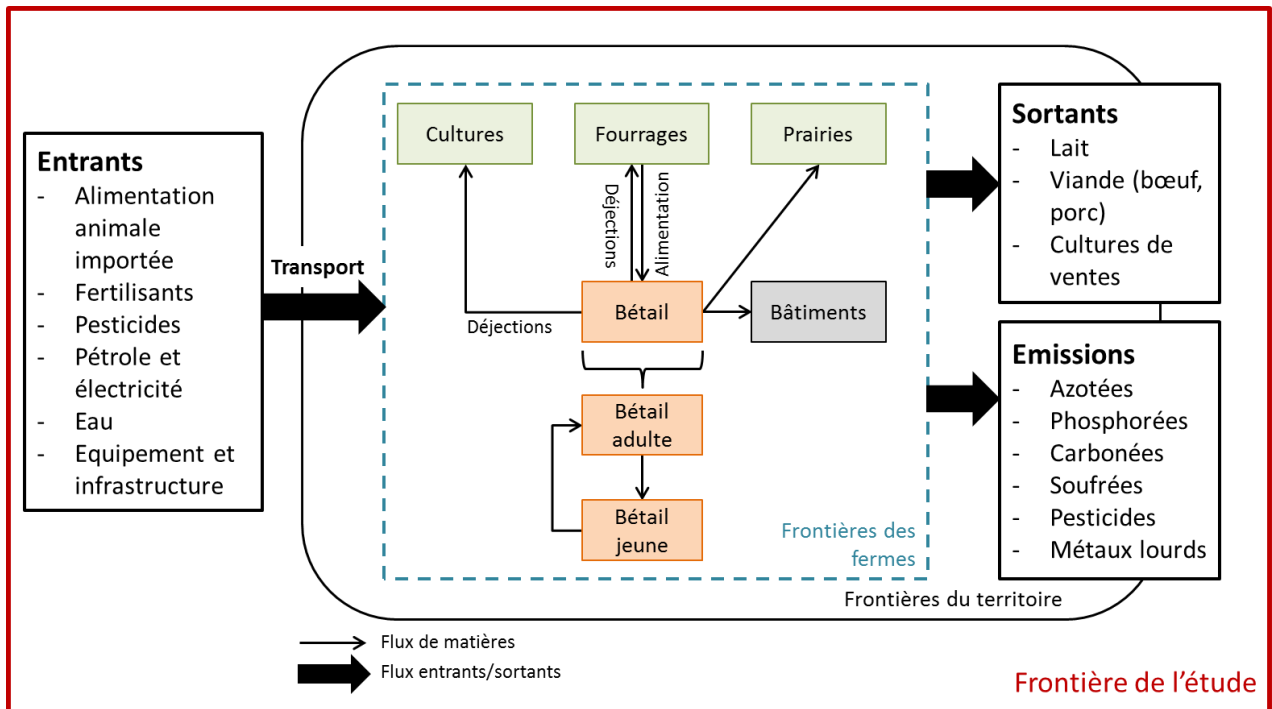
Entrants
- Alimentation animale importée
- Fertilisants
- Pesticides
- Pétrole et électricité
- Eau
- Equipement et infrastructure

Transport

Cultures

Fourrages

Prairies

Déjections

Alimentation

Déjections

Bétail

Bâtiments

Bétail adulte

Bétail jeune

Frontières des fermes

Frontières du territoire

Sortants
- Lait
- Viande (bœuf, porc)
- Cultures de ventes

Emissions
- Azotées
- Phosphorées
- Carbonées
- Soufrées
- Pesticides
- Métaux lourds

Flux de matières

Flux entrants/sortants

Frontière de l’étude